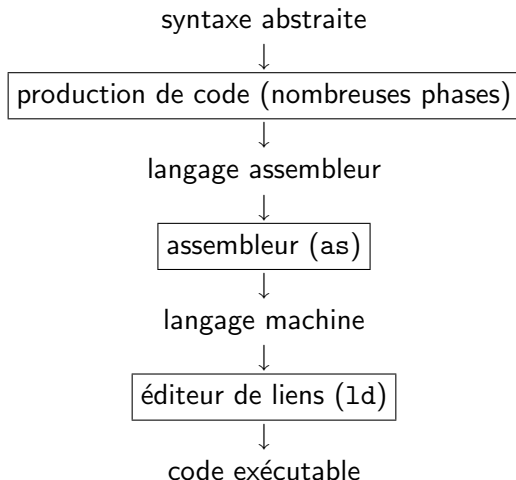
syntaxe abstraite

$\downarrow$

production de code (nombreuses phases)

$\downarrow$

langage assembleur

$\downarrow$

assembleur (as)

$\downarrow$

langage machine

$\downarrow$

éditeur de liens (ld)

$\downarrow$

code exécutable